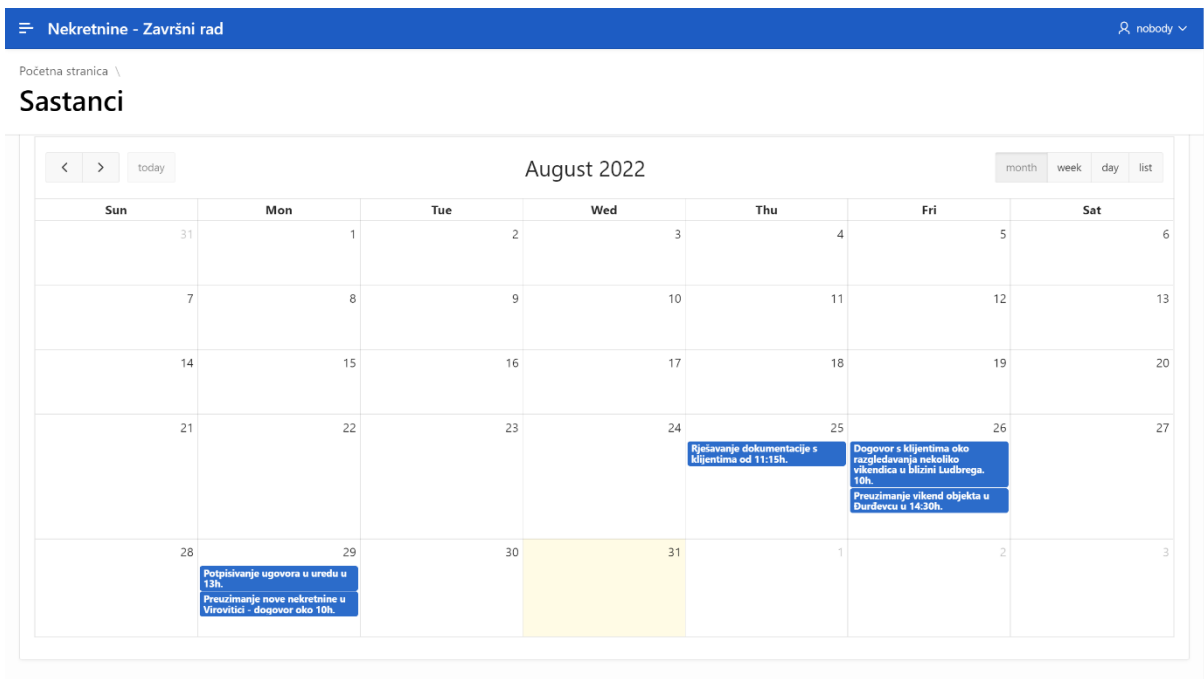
Nekretnine - Završni rad

nobody

Početna stranica \

Sastanci

< > today

August 2022

month week day list

| Sun | Mon | Tue | Wed | Thu | Fri | Sat |
|---|---|---|---|---|---|---|
| 31 | 1 | 2 | 3 | 4 | 5 | 6 |
| 7 | 8 | 9 | 10 | 11 | 12 | 13 |
| 14 | 15 | 16 | 17 | 18 | 19 | 20 |
| 21 | 22 | 23 | 24 | 25 Rješavanje dokumentacije s klijentima od 11:15h. | 26 Dogovor s klijentima oko razgledavanja nekoliko vikendica u blizini Ludbrega. 10h. Preuzimanje vikend objekta u Đurđevcu u 14:30h. | 27 |
| 28 | 29 Potpisivanje ugovora u uredu u 13h. Preuzimanje nove nekretnine u Virovitici - dogovor oko 10h. | 30 | 31 | 1 | 2 | 3 |